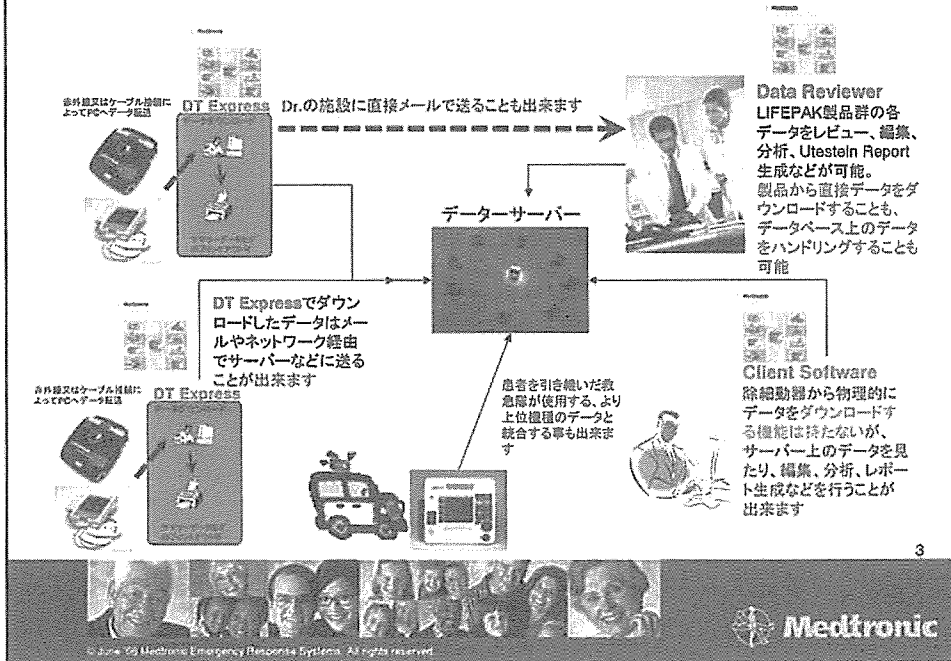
Medtronic

赤外線又はケーブル接続によってPCへデータ転送

DT Express

Dr.の施設に直接メールで送ることも出来ます

Data Reviewer
LIFEPAK製品群の各データをレビュー、編集、分析、Utstein Report生成などが可能。
製品から直接データをダウンロードすることも、データベース上のデータをハンドリングすることも可能

データーサーバー

DT Expressでダウンロードしたデータはメールやネットワーク経由でサーバーなどに送ることが出来ます

赤外線又はケーブル接続によってPCへデータ転送

DT Express

患者を引き継いだ救急隊が使用する、より上位機種のデータと統合する事も出来ます

Client Software
除細動器から物理的にデータをダウンロードする機能は持たないが、サーバー上のデータを見たり、編集、分析、レポート生成などを行うことが出来ます

3

Medtronic

© June '05 Medtronic Emergency Response Systems. All rights reserved.